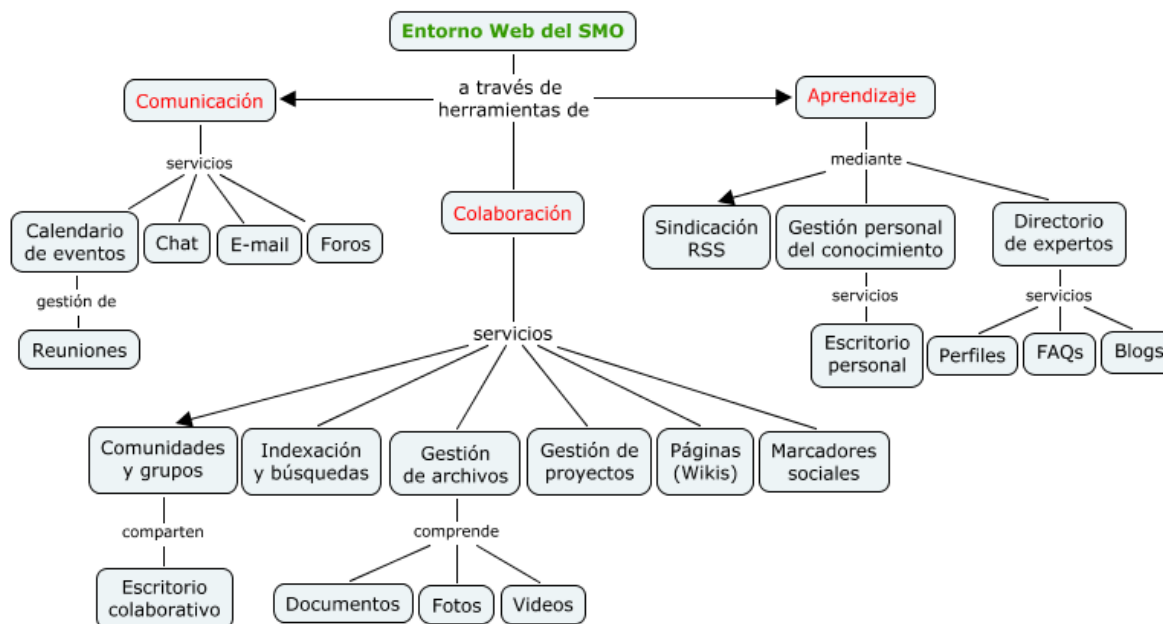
Entorno Web del SMO

a través de herramientas de

Comunicación

servicios

Calendario de eventos

Chat

E-mail

Foros

gestión de

Reuniones

Colaboración

servicios

Comunidades y grupos

Indexación y búsquedas

Gestión de archivos

Gestión de proyectos

Páginas (Wikis)

Marcadores sociales

comparten

Escritorio colaborativo

comprende

Documentos

Fotos

Videos

Aprendizaje

mediante

Sindicación RSS

Gestión personal del conocimiento

Directorio de expertos

servicios

Escritorio personal

servicios

Perfiles

FAQs

Blogs